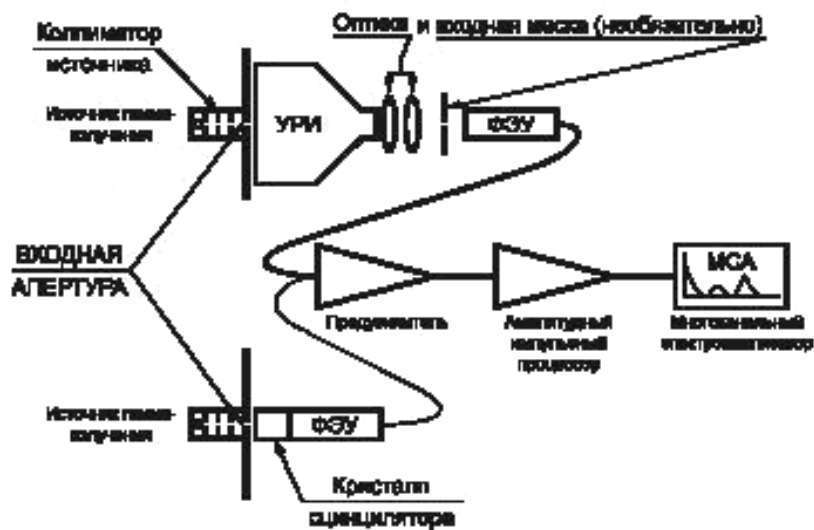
Коллиматор источника

Оптика и входная маска (необязательно)

Источник гамма-излучения

УРИ

ФЭУ

ВХОДНАЯ АПЕРТУРА

Предусилитель

Амплитудный импульсный процессор

Многоканальный спектроанализатор

MCA

Источник гамма-излучения

ФЭУ

Кристалл сцинциллятора